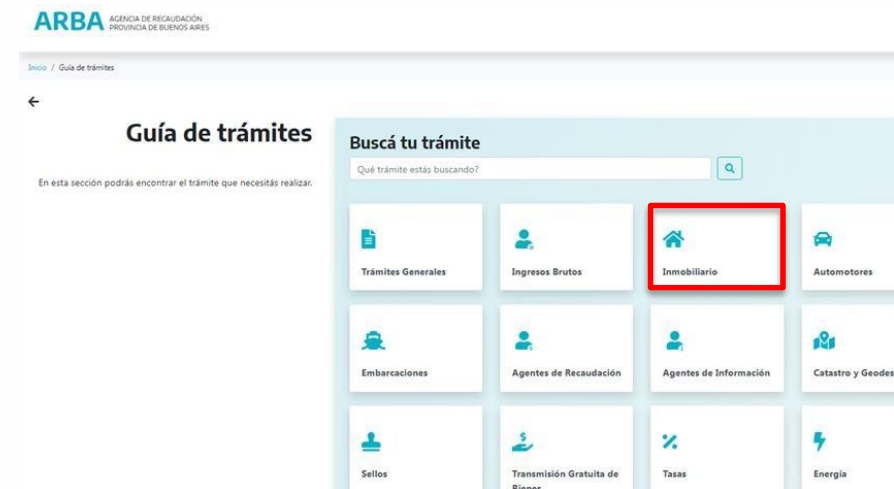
ARBA AGENCIA DE RECAUDACIÓN PROVINCIA DE BUENOS AIRES

Inicio / Guía de trámites

←

Guía de trámites

En esta sección podrás encontrar el trámite que necesitás realizar.

Buscá tu trámite

Qué trámite estás buscando?

Trámites Generales

Ingresos Brutos

Inmobiliario

Automotores

Embarcaciones

Agentes de Recaudación

Agentes de Información

Catastro y Geodes

Sellos

Transmisión Gratuita de Bienes

Tasas

Energía